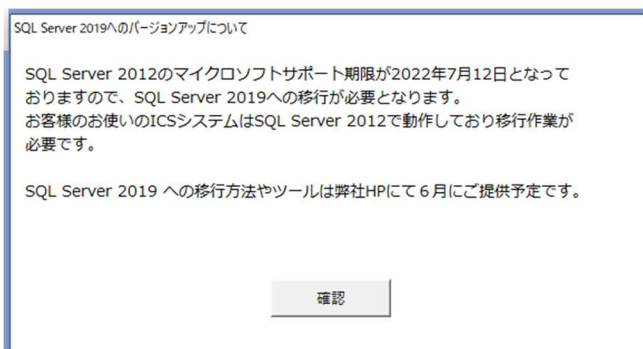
SQL Server 2019へのバージョンアップについて

SQL Server 2012のマイクロソフトサポート期限が2022年7月12日となっておりますので、SQL Server 2019への移行が必要となります。
お客様のお使いのICSシステムはSQL Server 2012で動作しており移行作業が必要です。

SQL Server 2019 への移行方法やツールは弊社HPにて６月にご提供予定です。

確認